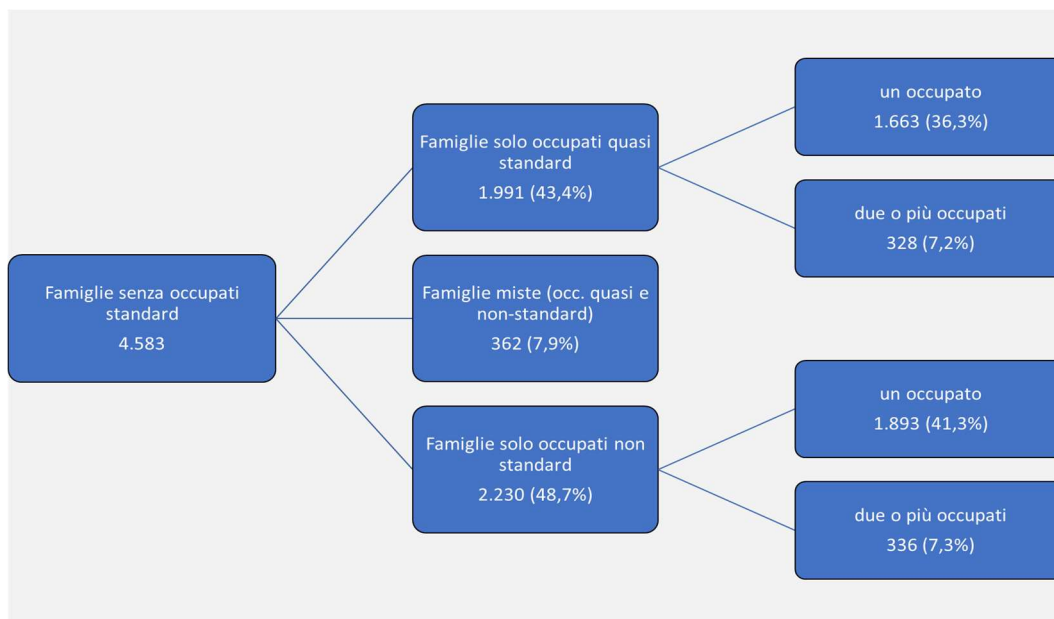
Famiglie senza occupati standard
4.583

Famiglie solo occupati quasi standard
1.991 (43,4%)

un occupato
1.663 (36,3%)

due o più occupati
328 (7,2%)

Famiglie miste (occ. quasi e non-standard)
362 (7,9%)

Famiglie solo occupati non standard
2.230 (48,7%)

un occupato
1.893 (41,3%)

due o più occupati
336 (7,3%)